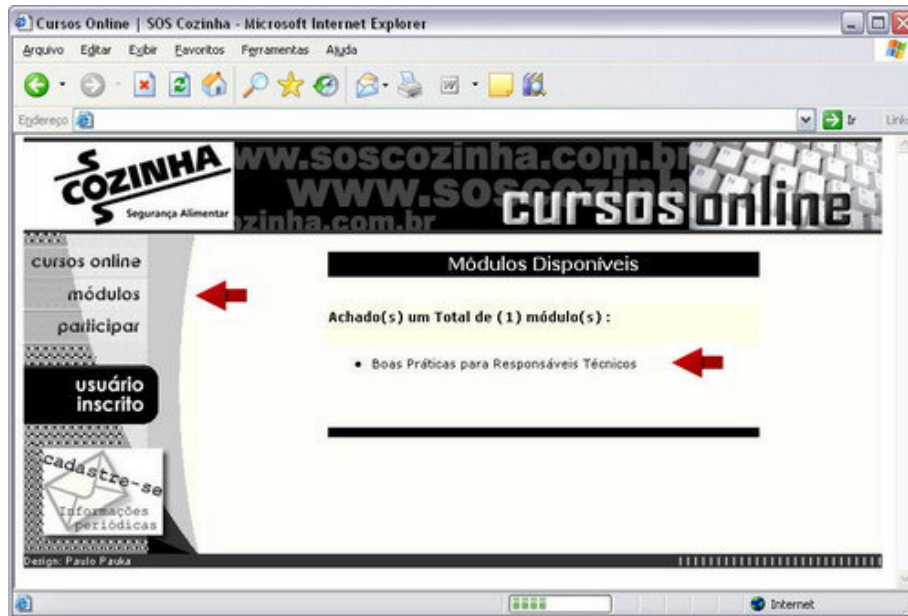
Cursos Online | SOS Cozinha - Microsoft Internet Explorer

Arquivo Editar Exibir Favoritos Ferramentas Ajuda

Endereço

Ir Links

S COZINHA S Segurança Alimentar

ww.soscozinha.com.br
WWW.SOS
zinha.com.br
cursos online

cursos online
módulos
participar

usuário inscrito

cadastre-se
Informações periódicas

Módulos Disponíveis

Achado(s) um Total de (1) módulo(s) :

• Boas Práticas para Responsáveis Técnicos

Design: Paulo Pauka

Internet